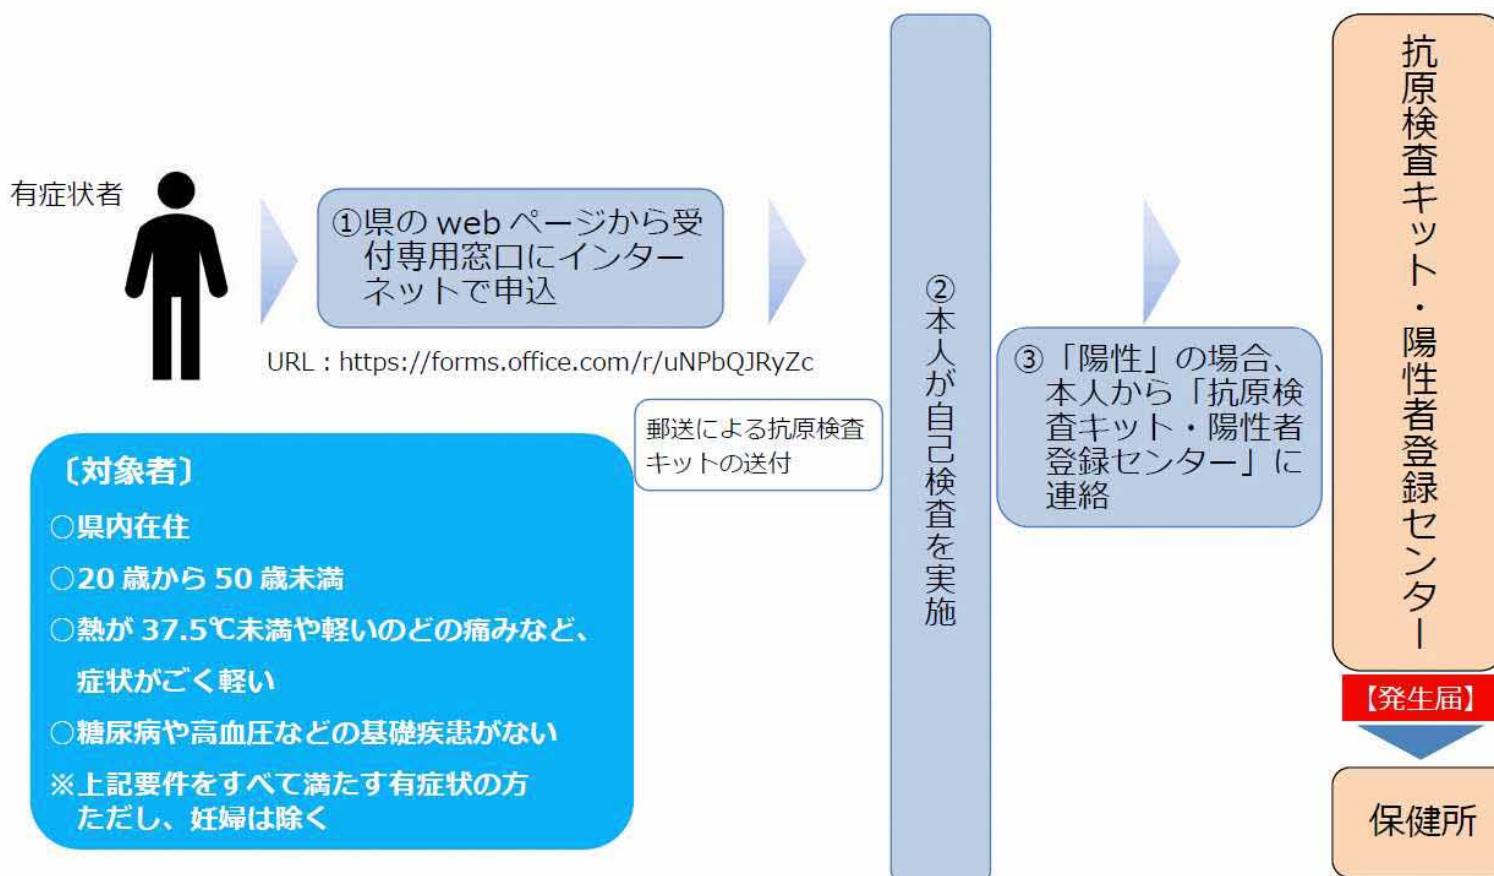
有症状者

①県の web ページから受付専用窓口にインターネットで申込

URL：https://forms.office.com/r/uNPbQJRyZc

郵送による抗原検査キットの送付

〔対象者〕
○県内在住
○20 歳から 50 歳未満
○熱が 37.5℃未満や軽いのどの痛みなど、症状がごく軽い
○糖尿病や高血圧などの基礎疾患がない
※上記要件をすべて満たす有症状の方
ただし、妊婦は除く

②本人が自己検査を実施

③「陽性」の場合、本人から「抗原検査キット・陽性者登録センター」に連絡

抗原検査キット・陽性者登録センター

【発生届】

保健所